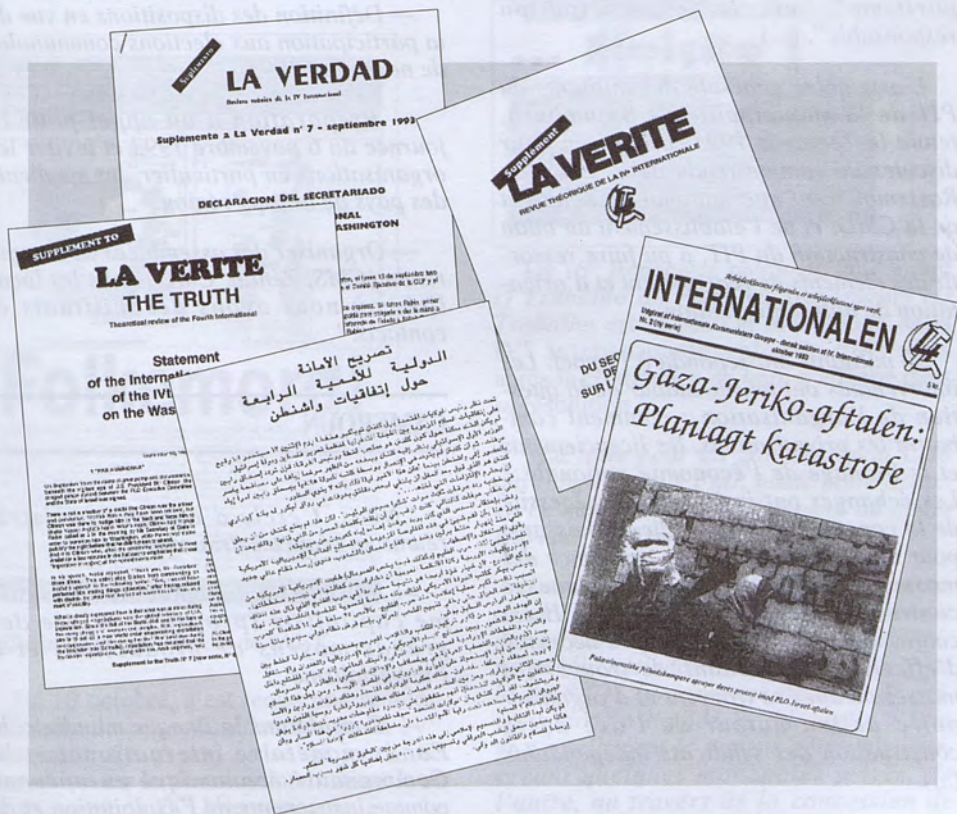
— Définition des dispositions en vue de la participation aux élections communales de mars

Suplemento
LA VERDAD
Revista teórica de la IV Internacional
Suplemento a La Verdad nº 7 – septiembre 1993
DECLARACION DEL SECRETARIADO
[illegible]ONAL
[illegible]ASHINGTON

Supplement
LA VERITE
REVUE THEORIQUE DE LA IVe INTERNATIONALE
DU SEC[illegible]
DE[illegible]
SUR L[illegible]

SUPPLEMENT TO
LA VERITE
THE TRUTH
Theoretical review of the Fourth International
Statement
of the Internati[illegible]
of the IVth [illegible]
on the Was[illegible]

Supplement to the Truth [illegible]

تصريح الأمانة
الدولية للأممية الرابعة
حول إتفاقيات واشنطن

Arbejderklassens fripartie og arbejderklassens røst og organ
INTERNATIONALEN
Organ for Internationale Kommunisters Gruppe – dansk sektion af IV. Internationale
Nr. 3 (ny serie)
oktober 1993
5 kr.
Gaza-Jeriko-aftalen:
Planlagt katastrofe
Palæstinensiske frihedskæmpere oprøjer deres protest mod PLO-Israel-aftalen

— Organiser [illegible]
des pays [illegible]